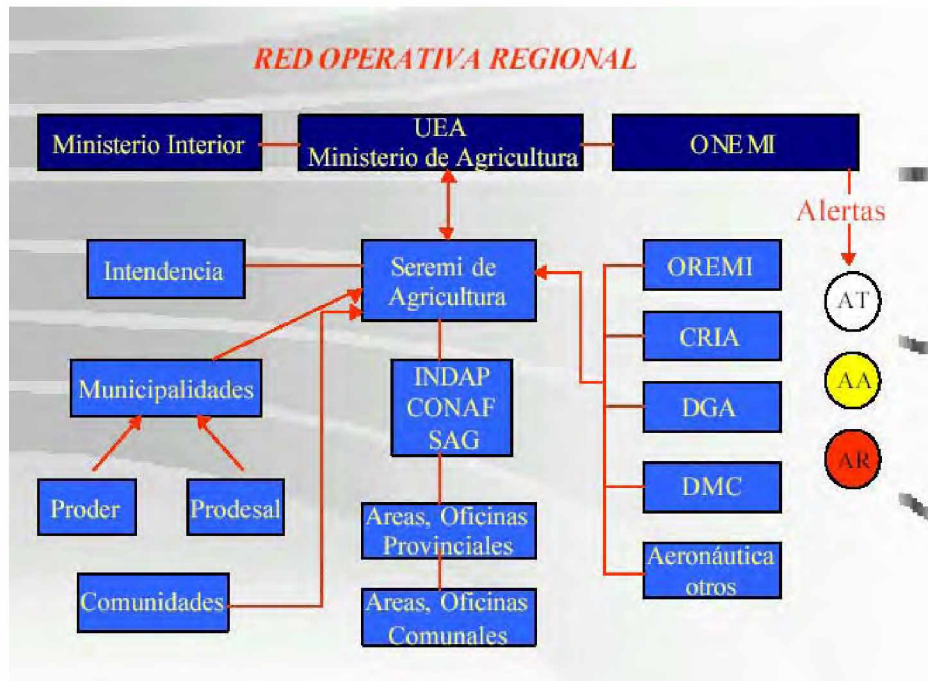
RED OPERATIVA REGIONAL

Ministerio Interior

UEA
Ministerio de Agricultura

ONEMI

Alertas

AT

AA

AR

Intendencia

Seremi de Agricultura

OREMI

CRIA

DGA

DMC

Aeronáutica otros

Municipalidades

INDAP
CONAF
SAG

Proder

Prodesal

Areas, Oficinas Provinciales

Comunidades

Areas, Oficinas Comunales